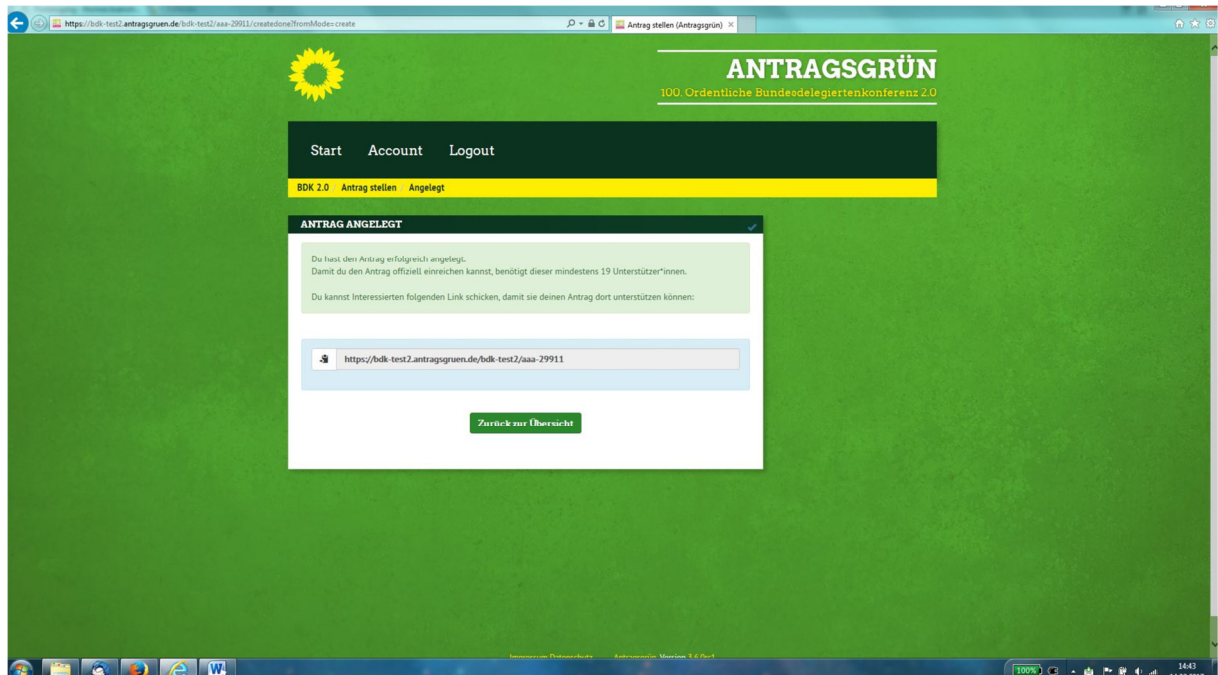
https://bdk-test2.antragsgruen.de/bdk-test2/aaa-29911/createdone?fromMode=create

Antrag stellen (Antragsgrün) ×

ANTRAGSGRÜN
100. Ordentliche Bundesdelegiertenkonferenz 2.0

Start Account Logout

BDK 2.0 / Antrag stellen / Angelegt

ANTRAG ANGELEGT

Du hast den Antrag erfolgreich angelegt.
Damit du den Antrag offiziell einreichen kannst, benötigt dieser mindestens 19 Unterstützer*innen.

Du kannst Interessierten folgenden Link schicken, damit sie deinen Antrag dort unterstützen können:

https://bdk-test2.antragsgruen.de/bdk-test2/aaa-29911

Zurück zur Übersicht

Impressum Datenschutz Antragsgrün Version 3.6.0rc1

100%

14:43